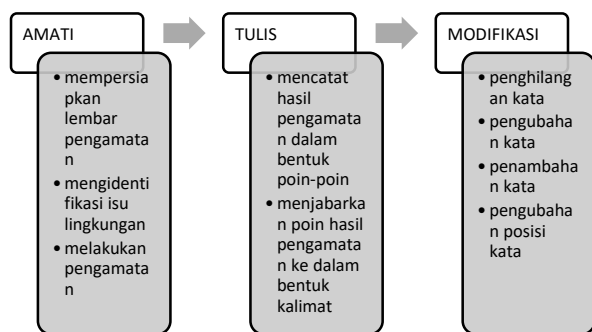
AMATI

• mempersiapkan lembar pengamatan
• mengidentifikasi isu lingkungan
• melakukan pengamatan

TULIS

• mencatat hasil pengamatan dalam bentuk poin-poin
• menjabarkan poin hasil pengamatan ke dalam bentuk kalimat

MODIFIKASI

• penghilangan kata
• pengubahan kata
• penambahan kata
• pengubahan posisi kata